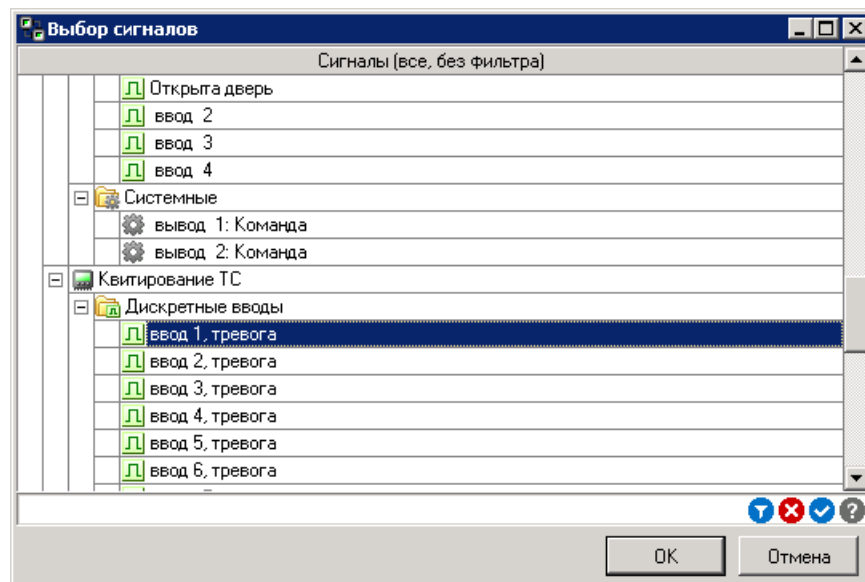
Выбор сигналов

Сигналы (все, без фильтра)

Открыта дверь
ввод 2
ввод 3
ввод 4
Системные
вывод 1: Команда
вывод 2: Команда
Квитирование ТС
Дискретные вводы
ввод 1, тревога
ввод 2, тревога
ввод 3, тревога
ввод 4, тревога
ввод 5, тревога
ввод 6, тревога

OK
Отмена